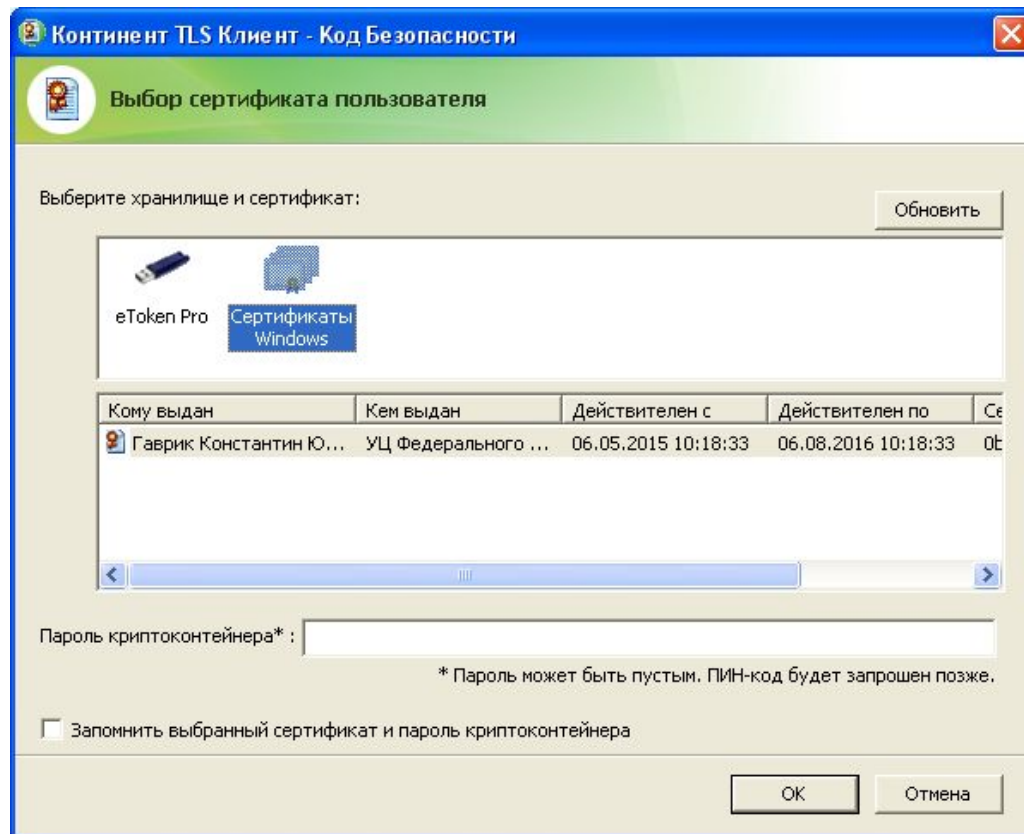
Континент TLS Клиент - Код Безопасности

Выбор сертификата пользователя

Выберите хранилище и сертификат:

Обновить

eToken Pro

Сертификаты Windows

| Кому выдан | Кем выдан | Действителен с | Действителен по | Се |
|---|---|---|---|---|
| Гаврик Константин Ю... | УЦ Федерального ... | 06.05.2015 10:18:33 | 06.08.2016 10:18:33 | 0t |

Пароль криптоконтейнера* :

* Пароль может быть пустым. ПИН-код будет запрошен позже.

Запомнить выбранный сертификат и пароль криптоконтейнера

OK

Отмена